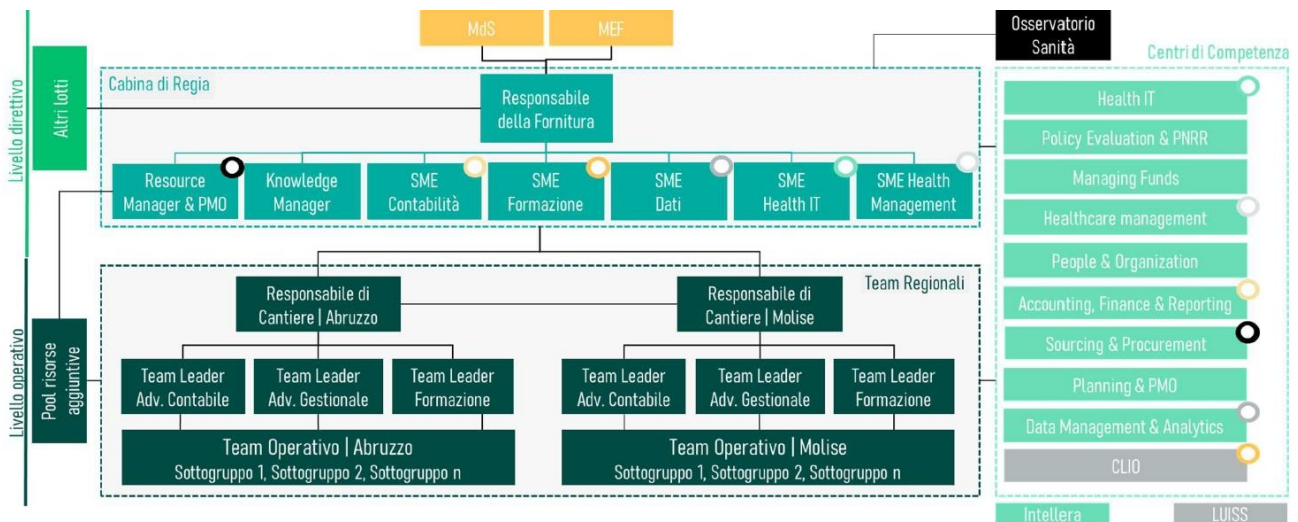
MdS
MEF
Osservatorio Sanità

Livello direttivo
Altri lotti

Cabina di Regia
Responsabile della Fornitura
Resource Manager & PMO
Knowledge Manager
SME Contabilità
SME Formazione
SME Dati
SME Health IT
SME Health Management

Livello operativo
Pool risorse aggiuntive

Team Regionali
Responsabile di Cantiere | Abruzzo
Responsabile di Cantiere | Molise
Team Leader Adv. Contabile
Team Leader Adv. Gestionale
Team Leader Formazione
Team Leader Adv. Contabile
Team Leader Adv. Gestionale
Team Leader Formazione
Team Operativo | Abruzzo
Sottogruppo 1, Sottogruppo 2, Sottogruppo n
Team Operativo | Molise
Sottogruppo 1, Sottogruppo 2, Sottogruppo n

Centri di Competenza
Health IT
Policy Evaluation & PNRR
Managing Funds
Healthcare management
People & Organization
Accounting, Finance & Reporting
Sourcing & Procurement
Planning & PMO
Data Management & Analytics
CLIO
Intellera
LUISS